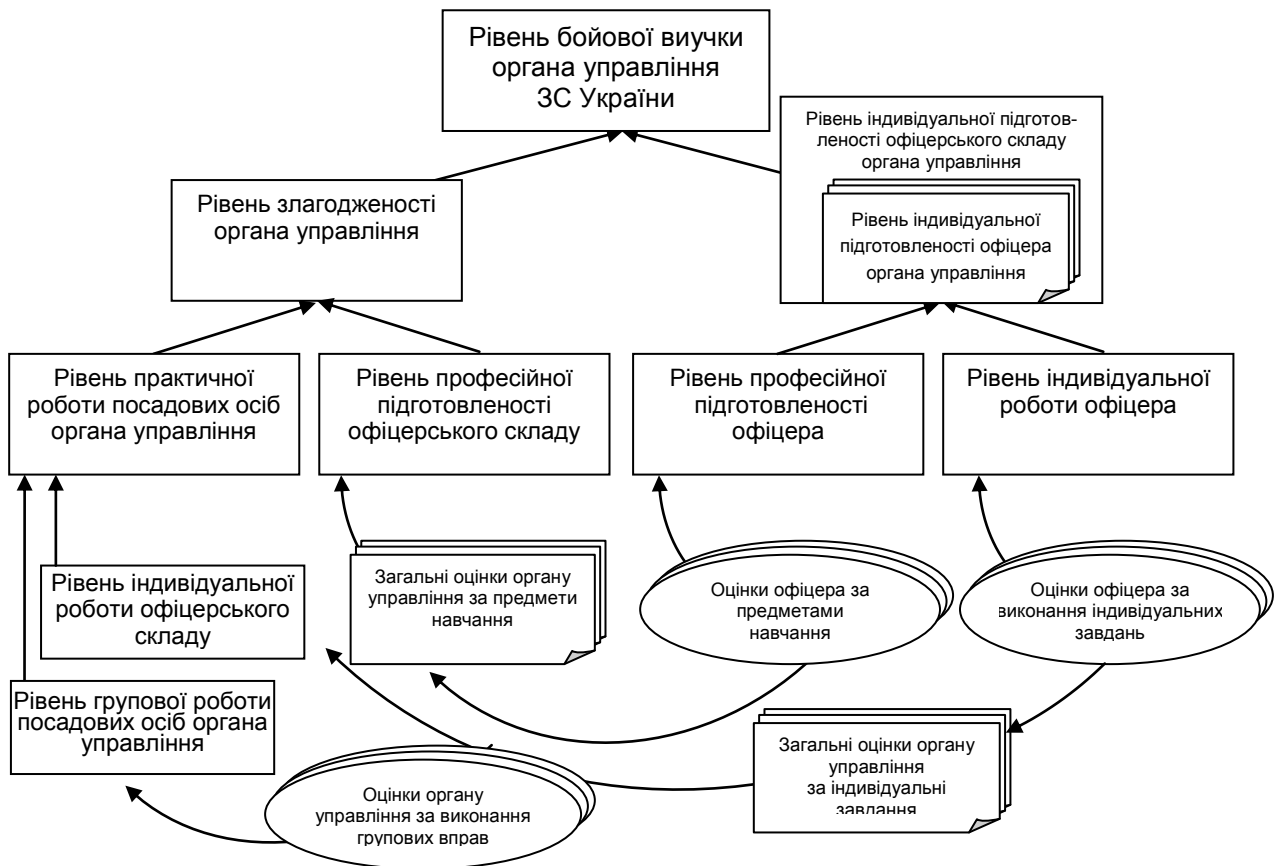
Рівень бойової виучки органа управління ЗС України

Рівень індивідуальної підготовленості офіцерського складу органа управління

Рівень індивідуальної підготовленості офіцера органа управління

Рівень злагодженості органа управління

Рівень практичної роботи посадових осіб органа управління

Рівень професійної підготовленості офіцерського складу

Рівень професійної підготовленості офіцера

Рівень індивідуальної роботи офіцера

Рівень індивідуальної роботи офіцерського складу

Загальні оцінки органу управління за предмети навчання

Оцінки офіцера за предметами навчання

Оцінки офіцера за виконання індивідуальних завдань

Рівень групової роботи посадових осіб органа управління

Загальні оцінки органу управління за індивідуальні завдання

Оцінки органу управління за виконання групових вправ